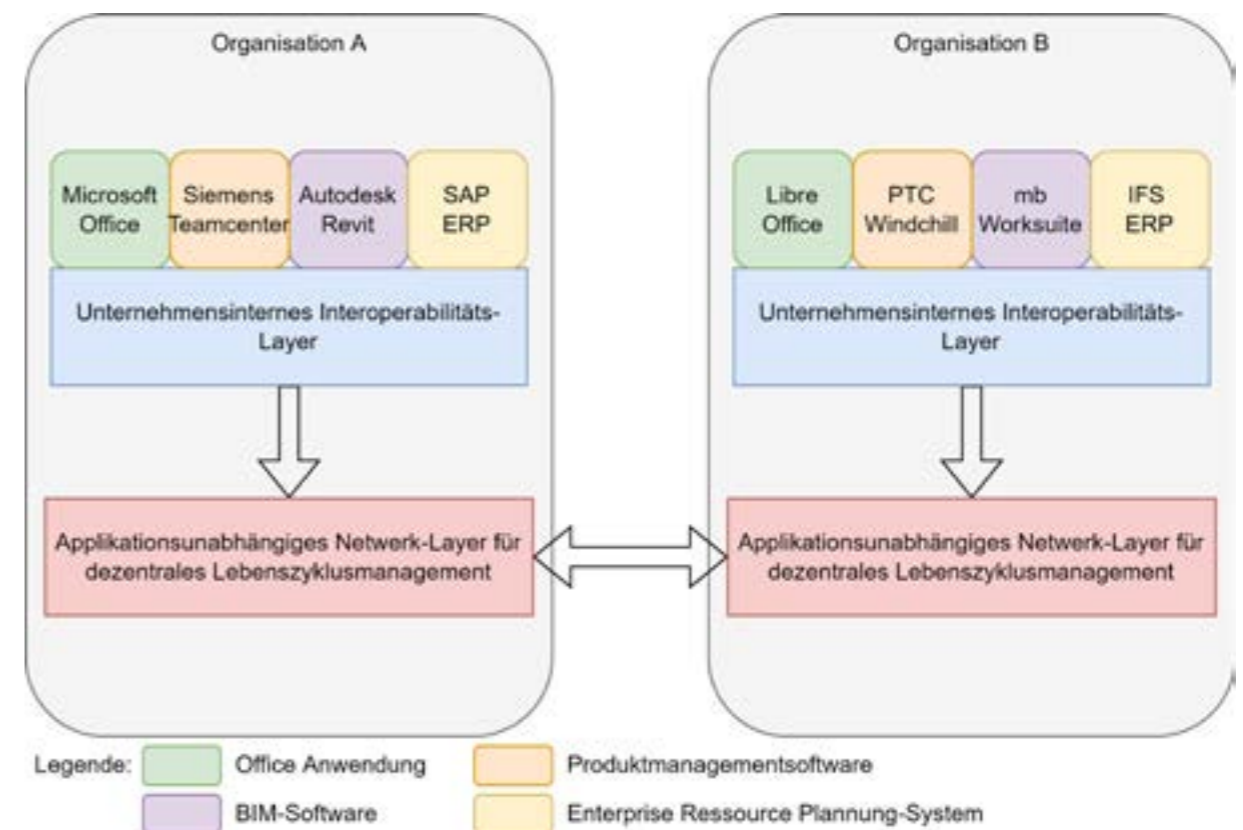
Organisation A

Microsoft Office

Siemens Teamcenter

Autodesk Revit

SAP ERP

Unternehmensinternes Interoperabilitäts-Layer

Applikationsunabhängiges Netwerk-Layer für dezentrales Lebenszyklusmanagement

Organisation B

Libre Office

PTC Windchill

mb Worksuite

IFS ERP

Unternehmensinternes Interoperabilitäts-Layer

Applikationsunabhängiges Netwerk-Layer für dezentrales Lebenszyklusmanagement

Legende: Office Anwendung

Produktmanagementsoftware

BIM-Software

Enterprise Ressource Plannung-System